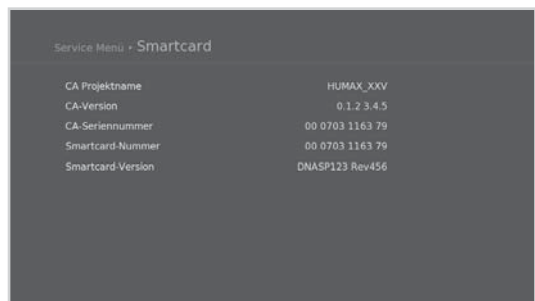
Service Menü • Smartcard

| | |
|---|---|
| CA Projektname | HUMAX_XXV |
| CA-Version | 0.1.2 3.4.5 |
| CA-Seriennummer | 00 0703 1163 79 |
| Smartcard-Nummer | 00 0703 1163 79 |
| Smartcard-Version | DNASP123 Rev456 |